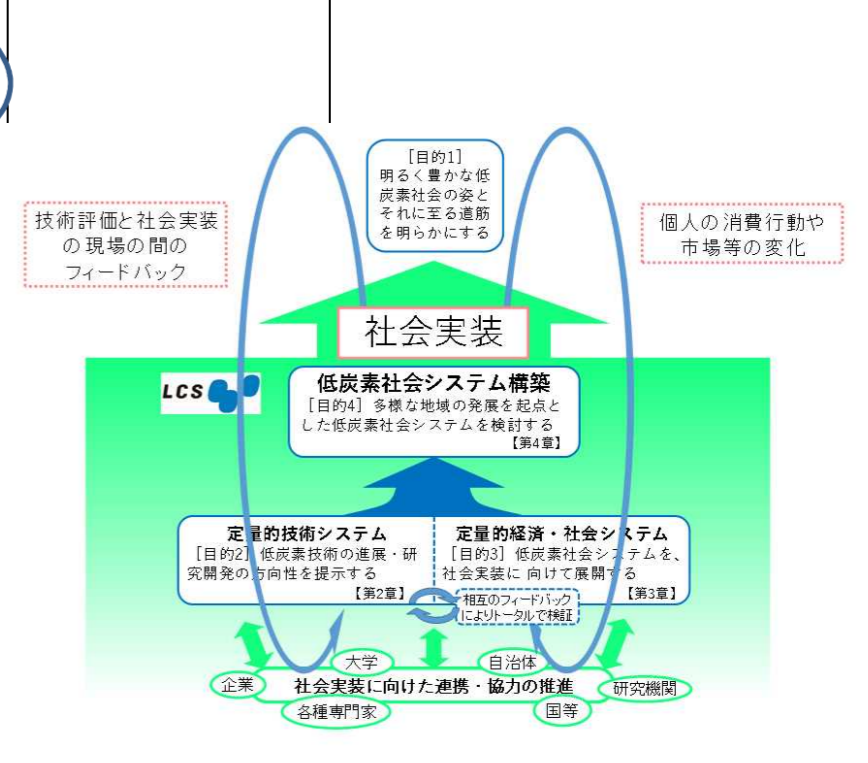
[目的1]
明るく豊かな低炭素社会の姿とそれに至る道筋を明らかにする

技術評価と社会実装の現場の間のフィードバック

個人の消費行動や市場等の変化

社会実装

LCS

低炭素社会システム構築
[目的4] 多様な地域の発展を起点とした低炭素社会システムを検討する
【第4章】

定量的技術システム
[目的2] 低炭素技術の進展・研究開発の方向性を提示する
【第2章】

定量的経済・社会システム
[目的3] 低炭素社会システムを、社会実装に向けて展開する
【第3章】

相互のフィードバックによりトータルで検証

企業
大学
自治体
研究機関
社会実装に向けた連携・協力の推進
各種専門家
国等